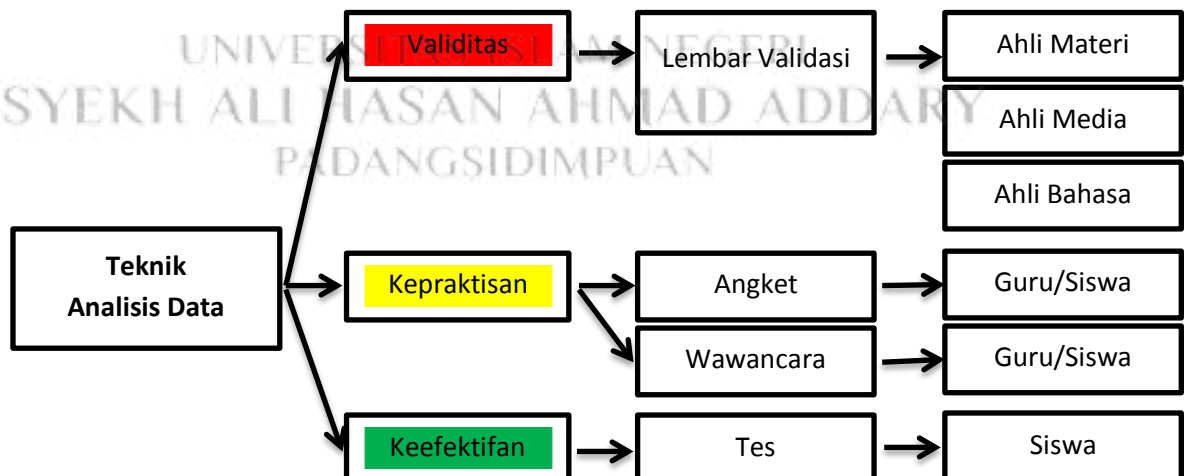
UNIVERSITAS ISLAM NEGERI
SYEKH ALI HASAN AHMAD ADDARY
PADANGSIDIMPUAN

Teknik Analisis Data

Validitas

Lembar Validasi

Ahli Materi

Ahli Media

Ahli Bahasa

Kepraktisan

Angket

Guru/Siswa

Wawancara

Guru/Siswa

Keefektifan

Tes

Siswa